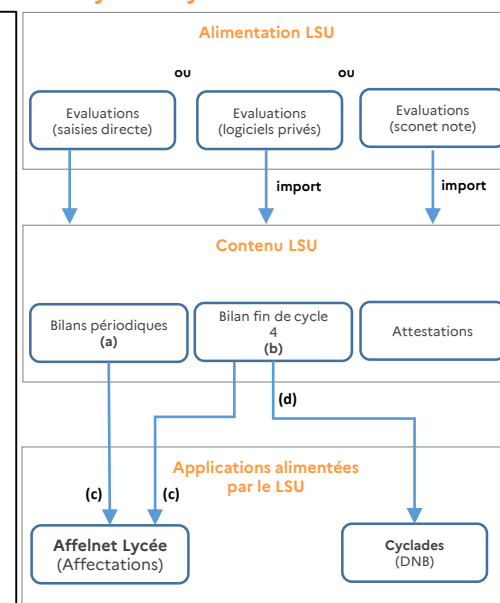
Alimentation LSU

ou

ou

Evaluations (saisies directe)

Evaluations (logiciels privés)

Evaluations (sconet note)

import

import

Contenu LSU

Bilans périodiques (a)

Bilan fin de cycle 4 (b)

Attestations

(d)

Applications alimentées par le LSU

(c)

(c)

Affelnet Lycée (Affectations)

Cyclades (DNB)